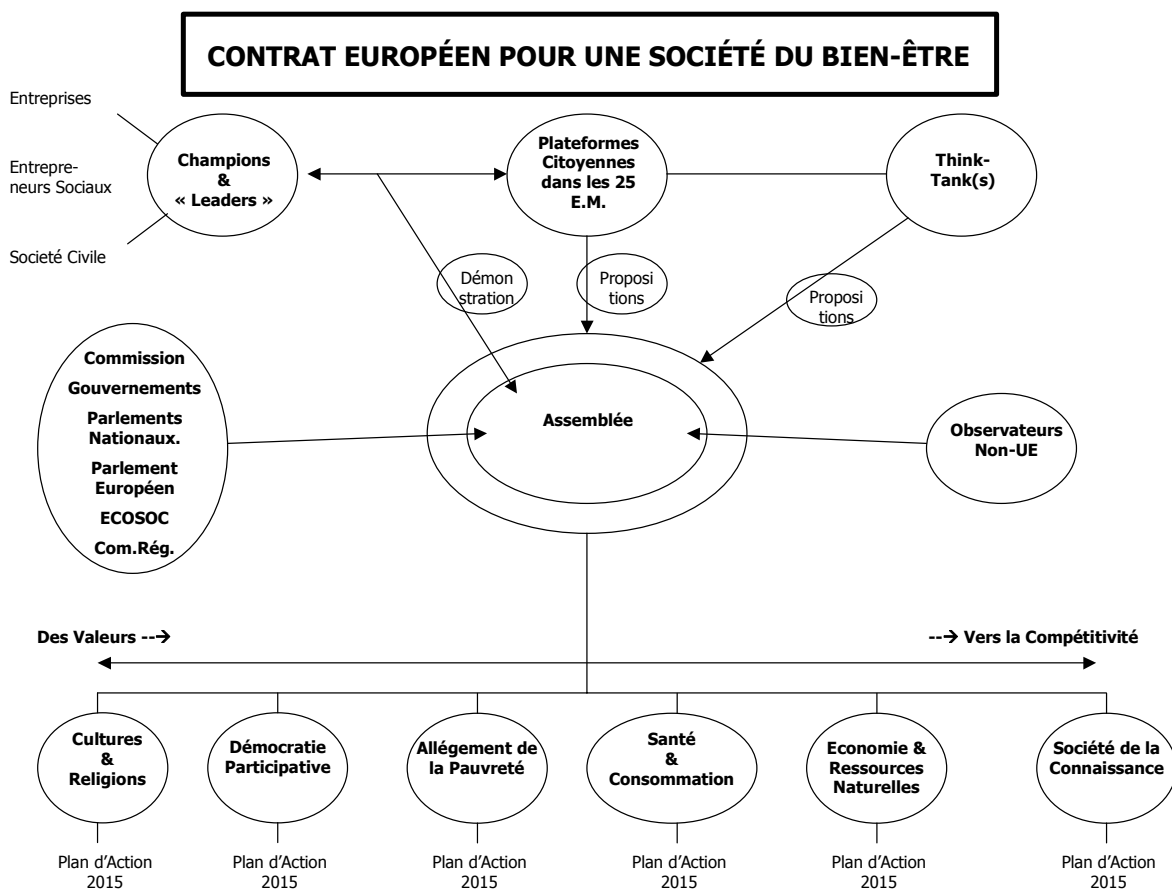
CONTRAT EUROPÉEN POUR UNE SOCIÉTÉ DU BIEN-ÊTRE

Entreprises

Entrepreneurs Sociaux

Societé Civile

Champions & « Leaders »

Plateformes Citoyennes dans les 25 E.M.

Think-Tank(s)

Démonstration

Propositions

Propositions

Commission
Gouvernements
Parlements Nationaux.
Parlement Européen
ECOSOC
Com.Rég.

Assemblée

Observateurs Non-UE

Des Valeurs --→

--→ Vers la Compétitivité

Cultures & Religions

Démocratie Participative

Allégement de la Pauvreté

Santé & Consommation

Economie & Ressources Naturelles

Société de la Connaissance

Plan d'Action 2015

Plan d'Action 2015

Plan d'Action 2015

Plan d'Action 2015

Plan d'Action 2015

Plan d'Action 2015